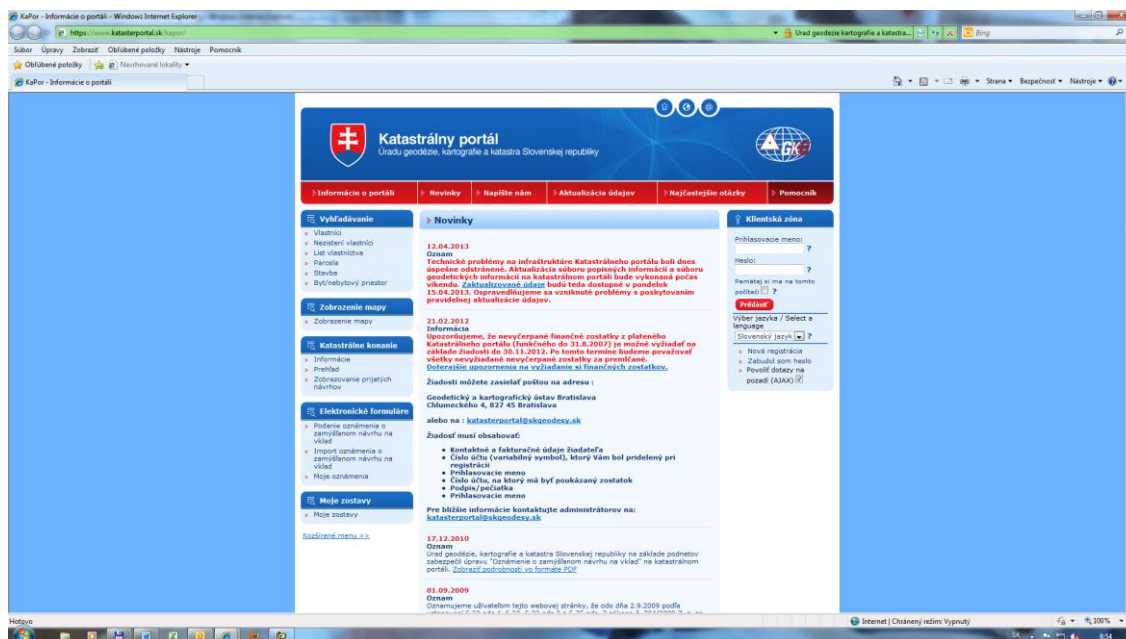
KaPor - Informácie o portáli - Windows Internet Explorer

https://www.katasterportal.sk/kapor/

Úrad geodézie kartografie a katastra...

Bing

Súbor Úpravy Zobraziť Obľúbené položky Nástroje Pomocník

Obľúbené položky Navrhované lokality

KaPor - Informácie o portáli

Strana Bezpečnosť Nástroje

Katastrálny portál
Úradu geodézie, kartografie a katastra Slovenskej republiky

GKK

Informácie o portáli | Novinky | Napíšte nám | Aktualizácia údajov | Najčastejšie otázky | Pomocník

Vyhľadávanie
Vlastníci
Nezistení vlastníci
List vlastníctva
Parcela
Stavba
Byt/nebytový priestor

Zobrazenie mapy
Zobrazenie mapy

Katastrálne konanie
Informácie
Prehľad
Zobrazovania prijatých návrhov

Elektronické formuláre
Podanie oznámenia o zamýšľanom návrhu na vklad
Import oznámenia o zamýšľanom návrhu na vklad
Moje oznámenia

Moje zostavy
Moje zostavy

Rozšírené menu >>

Novinky

12.04.2013
Oznam
Technické problémy na infraštruktúre Katastrálneho portálu boli dnes úspešne odstránené. Aktualizácia súboru popisných informácií a súboru geodetických informácií na katastrálnom portáli bude vykonaná počas víkendu. Zaktualizované údaje budú teda dostupné v pondelok 15.04.2013. Ospravedlňujeme sa vzniknuté problémy s poskytovaním pravidelnej aktualizácie údajov.

21.02.2012
Informácia
Upozorňujeme, že nevyčerpané finančné zostatky z plateného Katastrálneho portálu (funkčného do 31.8.2007) je možné vyžiadať na základe žiadosti do 30.11.2012. Po tomto termíne budeme považovať všetky nevyžiadané nevyčerpané zostatky za premlčané.
Dôležitejšie upozornenia na vyžiadanie si finančných zostatkov.

Žiadosti môžete zasielať poštou na adresu :

Geodetický a kartografický ústav Bratislava
Chlumeckého 4, 827 45 Bratislava

alebo na : katasterportal@skgeodesy.sk

Žiadosť musí obsahovať:
Kontaktné a fakturačné údaje žiadateľa
Číslo účtu (variabilný symbol), ktorý Vám bol pridelený pri registrácii
Prihlasovacie meno
Číslo účtu, na ktorý má byť poukázaný zostatok
Podpis/pečiatka
Prihlasovacie meno

Pre bližšie informácie kontaktujte administrátorov na:
katasterportal@skgeodesy.sk

17.12.2010
Oznam
Úrad geodézie, kartografie a katastra Slovenskej republiky na základe podnetov zabezpečil úpravu "Oznámenie o zamýšľanom návrhu na vklad" na katastrálnom portáli. Zobraziť podrobnosti vo formáte PDF

01.09.2009
Oznam
Oznamujeme užívateľom tejto webovej stránky, že odo dňa 2.9.2009 podľa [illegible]

Klientská zóna
Prihlasovacie meno:
?
Heslo:
?
Pamätaj si ma na tomto počítači ?
Prihlásiť
Výber jazyka / Select a language
Slovenský jazyk ?
Nová registrácia
Zabudol som heslo
Povoliť dotazy na pozadí (AJAX)

Hotovo
Internet | Chránený režim: Vypnutý
100%